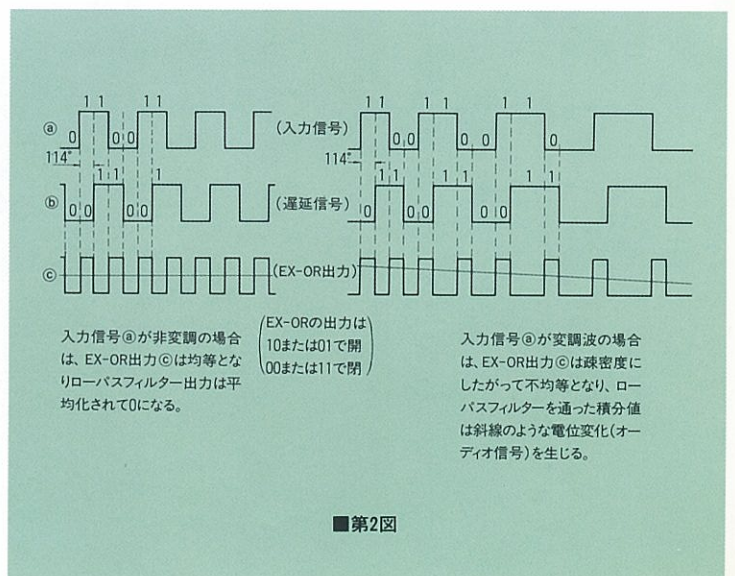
ⓐ 1 1 1 1 (入力信号) 1 1 1 1 1 1
0 0 0 0 0 0 0 0
114° 114°
ⓑ 1 1 1 (遅延信号) 1 1 1 1 1 1
0 0 0 0 0 0 0 0
ⓒ (EX-OR出力)

入力信号ⓐが非変調の場合は、EX-OR出力ⓒは均等となりローパスフィルター出力は平均化されて0になる。

(EX-ORの出力は 10または01で開 00または11で閉)

入力信号ⓐが変調波の場合は、EX-OR出力ⓒは疎密度にしたがって不均等となり、ローパスフィルターを通った積分値は斜線のような電位変化(オーディオ信号)を生じる。

■第2図